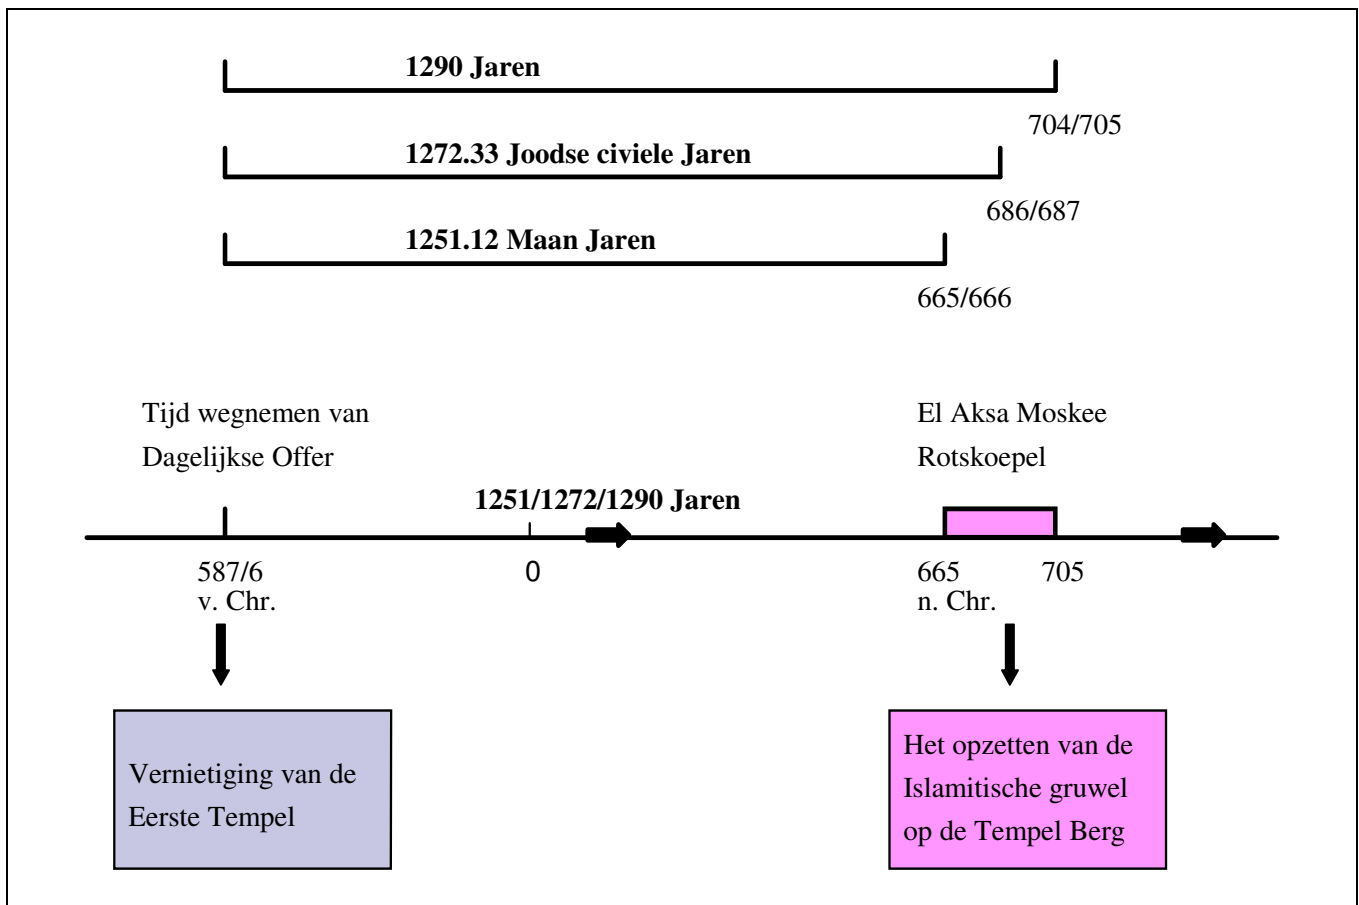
1290 Jaren

704/705

1272.33 Joodse civiele Jaren

686/687

1251.12 Maan Jaren

665/666

Tijd wegnemen van Dagelijkse Offer

El Aksa Moskee Rotskoepel

1251/1272/1290 Jaren

587/6 v. Chr.

0

665 n. Chr.

705

Vernietiging van de Eerste Tempel

Het opzetten van de Islamitische gruwel op de Tempel Berg